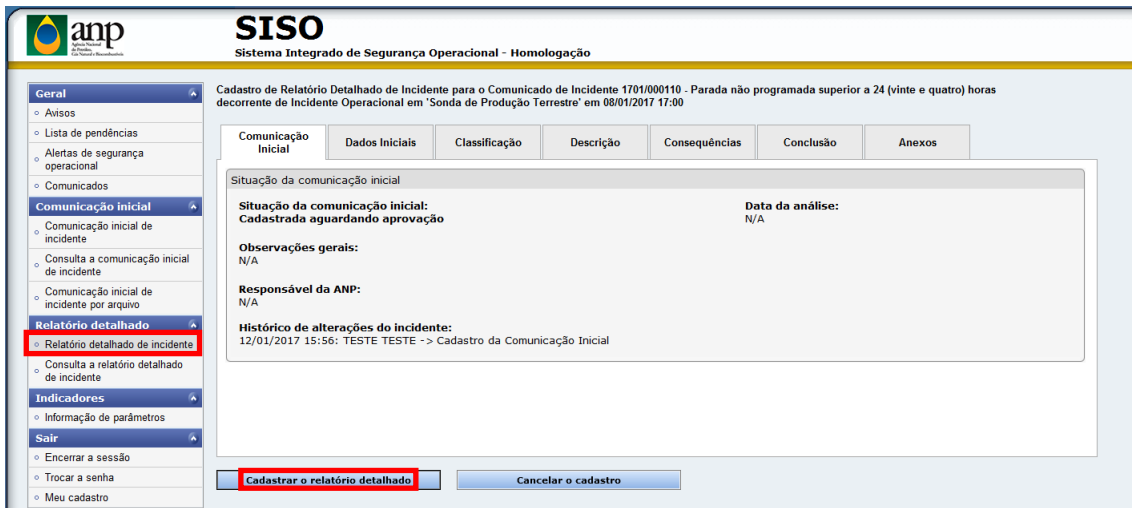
anp
Agência Nacional do Petróleo, Gás Natural e Biocombustíveis

SISO
Sistema Integrado de Segurança Operacional - Homologação

Geral
Avisos
Lista de pendências
Alertas de segurança operacional
Comunicados

Comunicação inicial
Comunicação inicial de incidente
Consulta a comunicação inicial de incidente
Comunicação inicial de incidente por arquivo

Relatório detalhado
Relatório detalhado de incidente
Consulta a relatório detalhado de incidente

Indicadores
Informação de parâmetros

Sair
Encerrar a sessão
Trocar a senha
Meu cadastro

Cadastro de Relatório Detalhado de Incidente para o Comunicado de Incidente 1701/000110 - Parada não programada superior a 24 (vinte e quatro) horas decorrente de Incidente Operacional em 'Sonda de Produção Terrestre' em 08/01/2017 17:00

| Comunicação Inicial | Dados Iniciais | Classificação | Descrição | Consequências | Conclusão | Anexos |
|---|---|---|---|---|---|---|

Situação da comunicação inicial

Situação da comunicação inicial:
Cadastrada aguardando aprovação

Data da análise:
N/A

Observações gerais:
N/A

Responsável da ANP:
N/A

Histórico de alterações do incidente:
12/01/2017 15:56: TESTE TESTE -> Cadastro da Comunicação Inicial

Cadastrar o relatório detalhado
Cancelar o cadastro